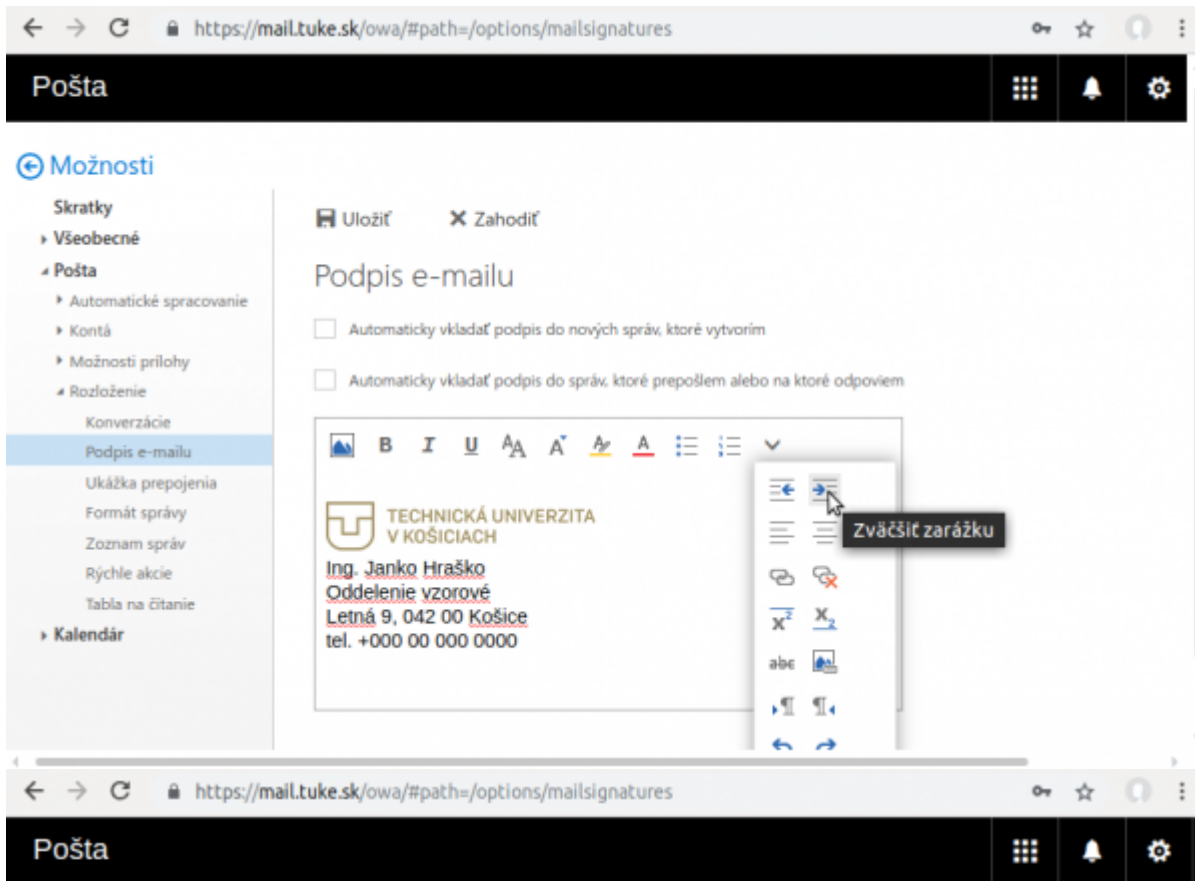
https://mail.tuke.sk/owa/#path=/options/mailsignatures

Pošta

Možnosti

Skratky
Všeobecné
Pošta
Automatické spracovanie
Kontá
Možnosti prílohy
Rozloženie
Konverzácie
Podpis e-mailu
Ukážka prepojenia
Formát správy
Zoznam správ
Rýchle akcie
Tabla na čítanie
Kalendár

Uložiť
Zahodiť

Podpis e-mailu

Automaticky vkladať podpis do nových správ, ktoré vytvorím

Automaticky vkladať podpis do správ, ktoré prepošlem alebo na ktoré odpoviem

B I U

TECHNICKÁ UNIVERZITA
V KOŠICIACH

Ing. Janko Hraško
Oddelenie vzorové
Letná 9, 042 00 Košice
tel. +000 00 000 0000

Zväčšiť zarážku

$x^2$ $x_2$
abc

https://mail.tuke.sk/owa/#path=/options/mailsignatures

Pošta